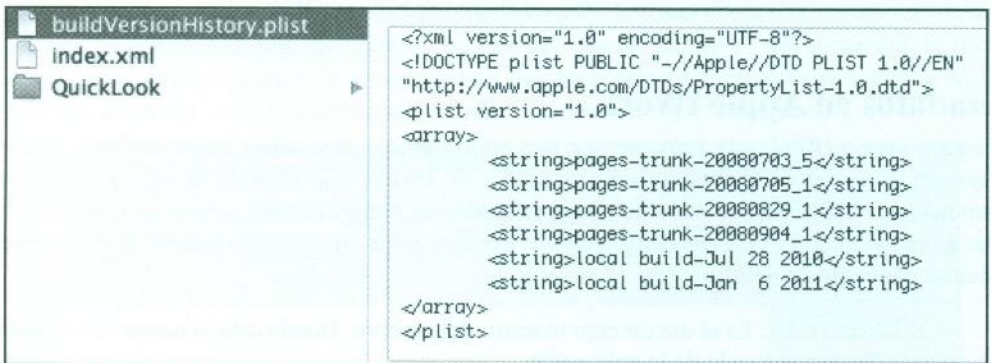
buildVersionHistory.plist
index.xml
QuickLook

<?xml version="1.0" encoding="UTF-8"?>
<!DOCTYPE plist PUBLIC "-//Apple//DTD PLIST 1.0//EN" "http://www.apple.com/DTDs/PropertyList-1.0.dtd">
<plist version="1.0">
<array>
<string>pages-trunk-20080703_5</string>
<string>pages-trunk-20080705_1</string>
<string>pages-trunk-20080829_1</string>
<string>pages-trunk-20080904_1</string>
<string>local build-Jul 28 2010</string>
<string>local build-Jan  6 2011</string>
</array>
</plist>